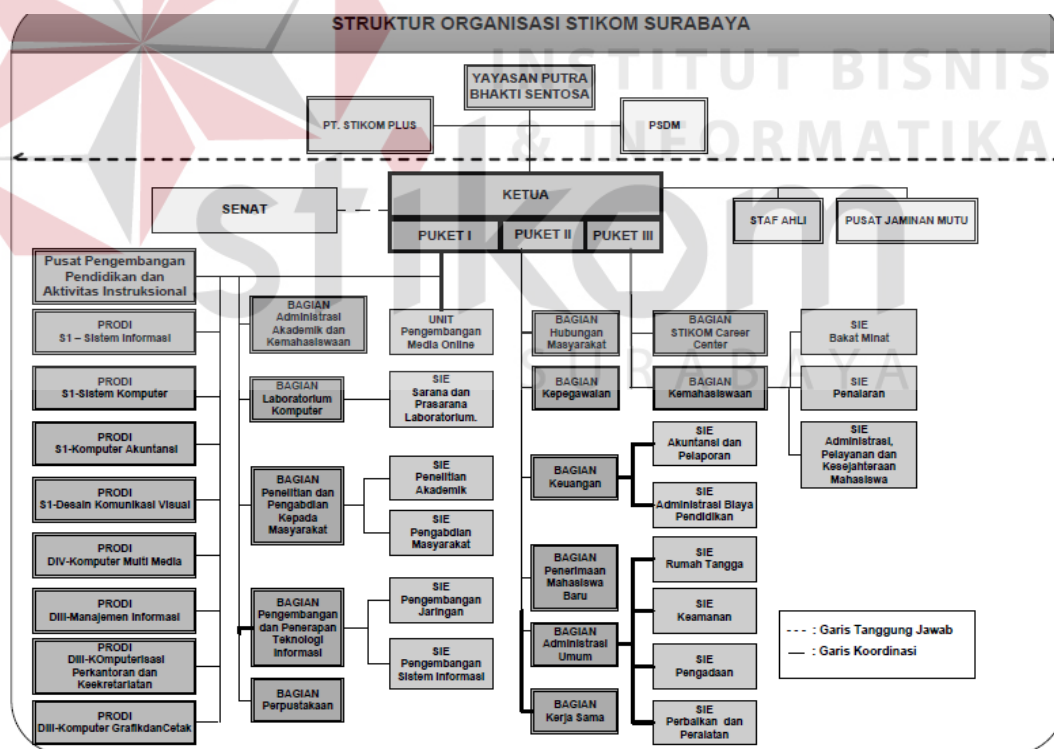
STRUKTUR ORGANISASI STIKOM SURABAYA

INSTITUT BISNIS & INFORMATIKA

stikom SURABAYA

YAYASAN PUTRA BHAKTI SENTOSA

PT. STIKOM PLUS

PSDM

KETUA

SENAT

STAF AHLI

PUSAT JAMINAN MUTU

PUKET I

PUKET II

PUKET III

Pusat Pengembangan Pendidikan dan Aktivitas Instruksional

PRODI S1 – Sistem Informasi

PRODI S1-Sistem Komputer

PRODI S1-Komputer Akuntansi

PRODI S1-Desain Komunikasi Visual

PRODI DIV-Komputer Multi Media

PRODI DIII-Manajemen Informasi

PRODI DIII-KOmputerisasi Perkantoran dan Kesekretariatan

PRODI DIII-Komputer GrafikdanCetak

BAGIAN Administrasi Akademik dan Kemahasiswaan

UNIT Pengembangan Media Online

BAGIAN Laboratorium Komputer

SIE Sarana dan Prasarana Laboratorium.

BAGIAN Penelitian dan Pengabdian Kepada Masyarakat

SIE Penelitian Akademik

SIE Pengabdian Masyarakat

BAGIAN Pengembangan dan Penerapan Teknologi Informasi

SIE Pengembangan Jaringan

SIE Pengembangan Sistem Informasi

BAGIAN Perpustakaan

BAGIAN Hubungan Masyarakat

BAGIAN Kepegawaian

BAGIAN Keuangan

SIE Akuntansi dan Pelaporan

SIE Administrasi Biaya Pendidikan

BAGIAN Penerimaan Mahasiswa Baru

BAGIAN Administrasi Umum

BAGIAN Kerja Sama

SIE Rumah Tangga

SIE Keamanan

SIE Pengadaan

SIE Perbaikan dan Peralatan

BAGIAN STIKOM Career Center

BAGIAN Kemahasiswaan

SIE Bakat Minat

SIE Penalaran

SIE Administrasi, Pelayanan dan Kesejahteraan Mahasiswa

- - - : Garis Tanggung Jawab

— : Garis Koordinasi